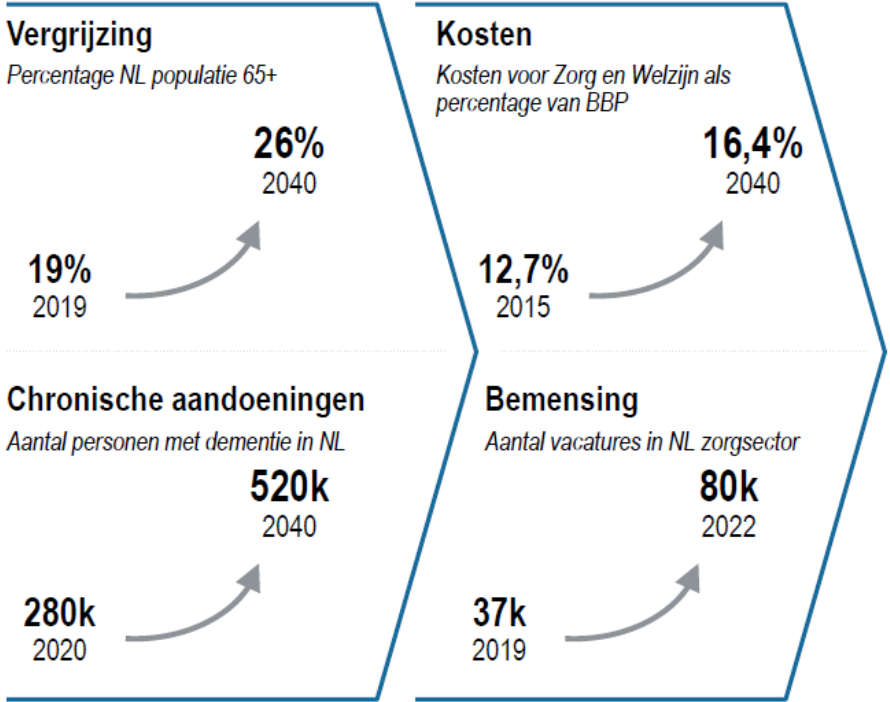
Vergrijzing

Percentage NL populatie 65+

26%
2040

19%
2019

Kosten

Kosten voor Zorg en Welzijn als percentage van BBP

16,4%
2040

12,7%
2015

Chronische aandoeningen

Aantal personen met dementie in NL

520k
2040

280k
2020

Bemensing

Aantal vacatures in NL zorgsector

80k
2022

37k
2019